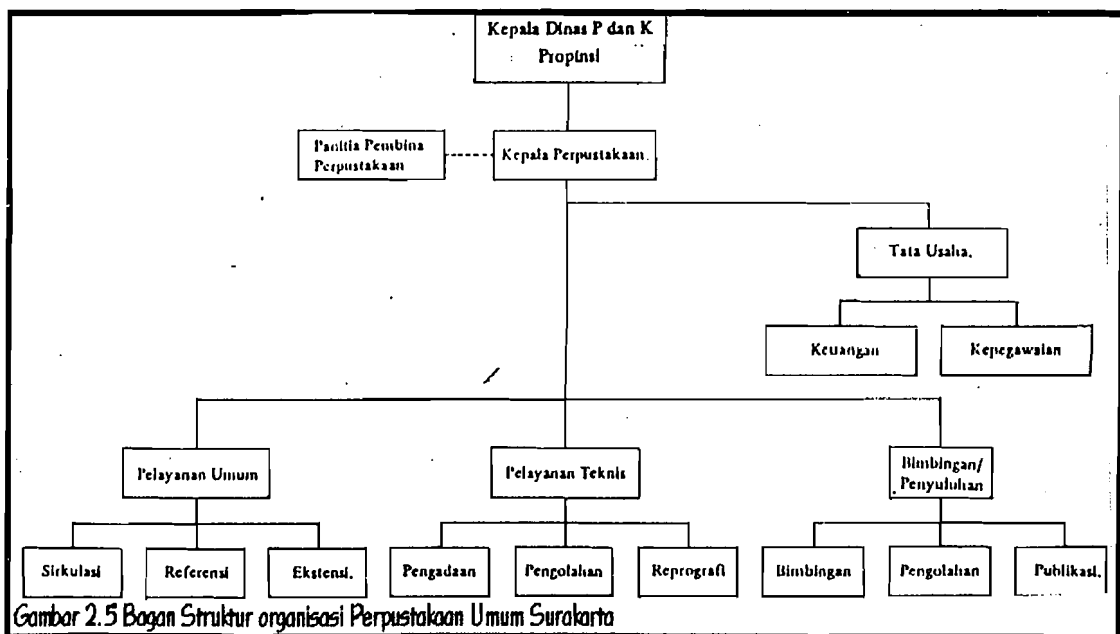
Kepala Dinas P dan K Propinsi

Panitia Pembina Perpustakaan

Kepala Perpustakaan.

Tata Usaha.

Keuangan

Kepegawaian

Pelayanan Umum

Pelayanan Teknis

Bimbingan/ Penyuluhan

Sirkulasi

Referensi

Ekstensi.

Pengadaan

Pengolahan

Reprografi

Bimbingan

Pengolahan

Publikasi.

Gambar 2.5 Bagan Struktur organisasi Perpustakaan Umum Surakarta